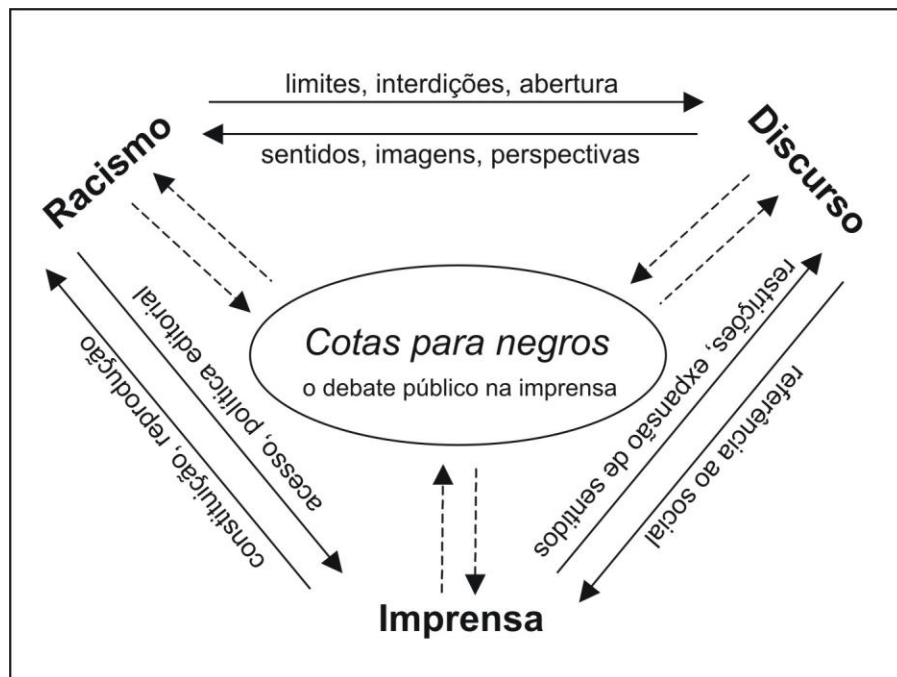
limites, interdições, abertura

Racismo

sentidos, imagens, perspectivas

Discurso

acesso, política editorial

constituição, reprodução

Cotas para negros

o debate público na imprensa

restrições, expansão de sentidos

referência ao social

Imprensa